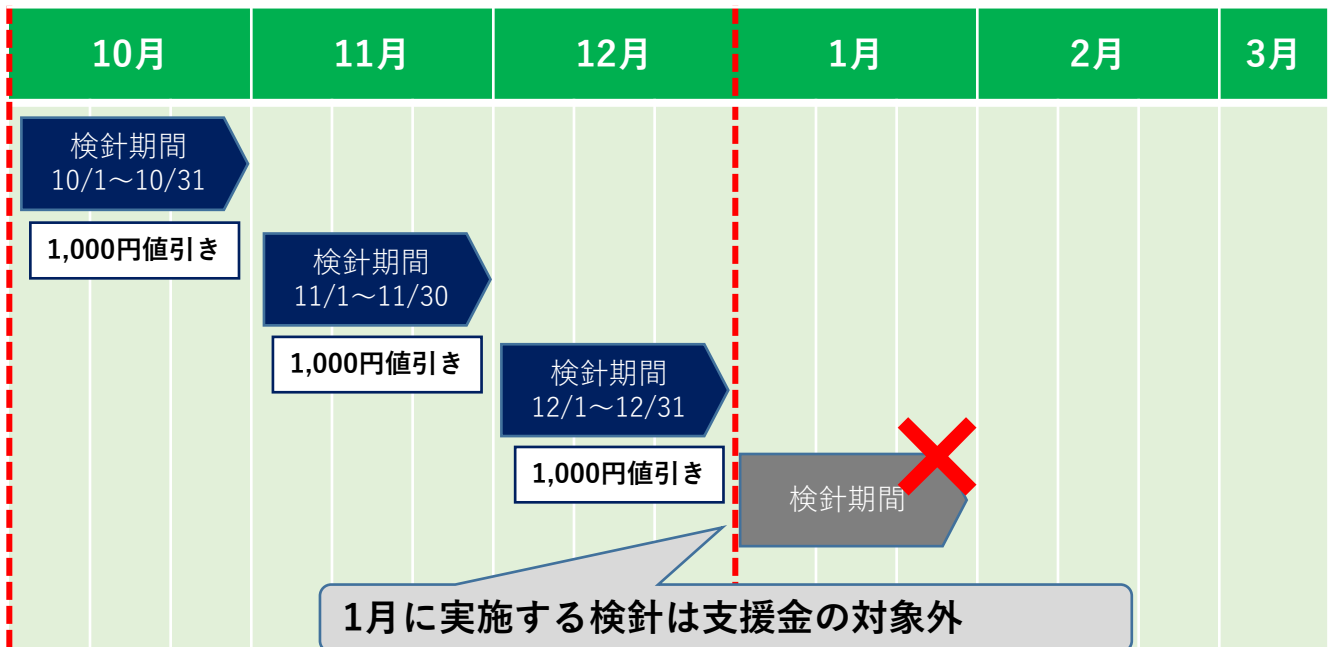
| 10月 | 11月 | 12月 | 1月 | 2月 | 3月 |
|---|---|---|---|---|---|

検針期間
10/1～10/31

1,000円値引き

検針期間
11/1～11/30

1,000円値引き

検針期間
12/1～12/31

1,000円値引き

検針期間

1月に実施する検針は支援金の対象外